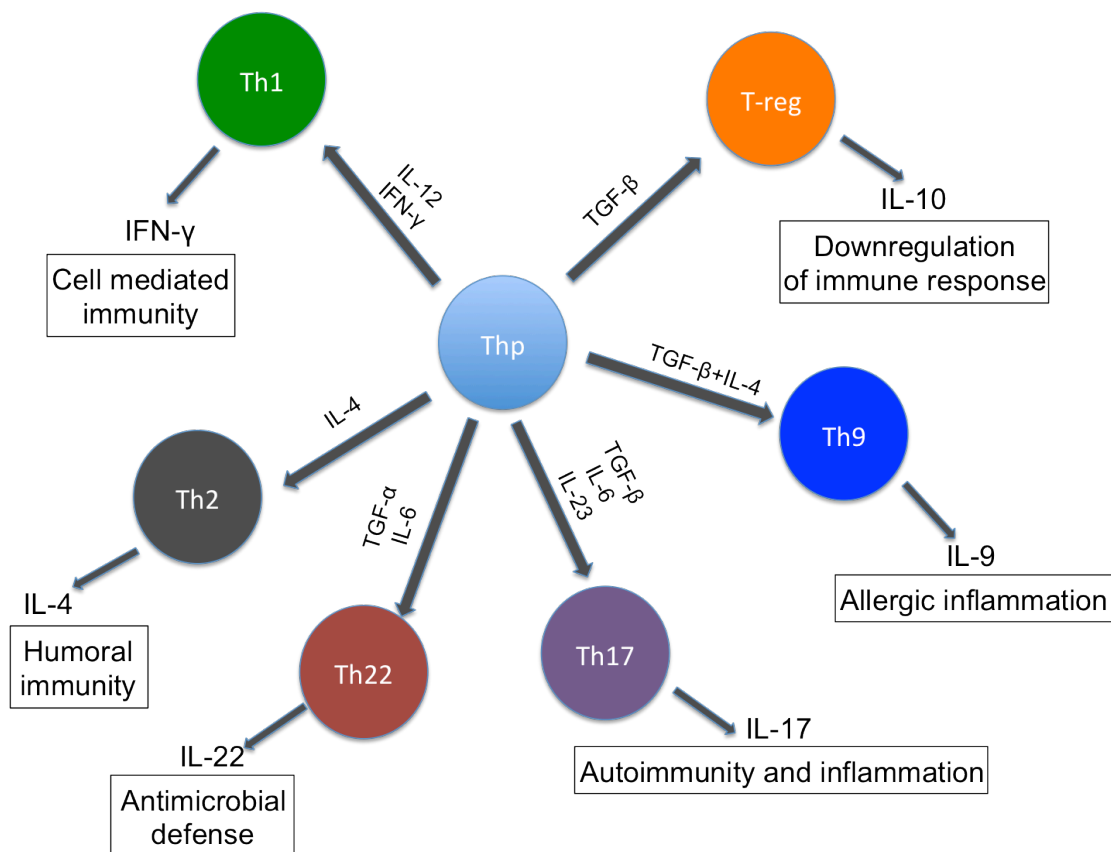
Th1

IL-12
IFN-γ

IFN-γ

Cell mediated immunity

T-reg

TGF-β

IL-10

Downregulation of immune response

Thp

TGF-β+IL-4

Th9

IL-9

Allergic inflammation

IL-4

Th2

IL-4

Humoral immunity

TGF-α
IL-6

Th22

IL-22

Antimicrobial defense

TGF-β
IL-6
IL-23

Th17

IL-17

Autoimmunity and inflammation